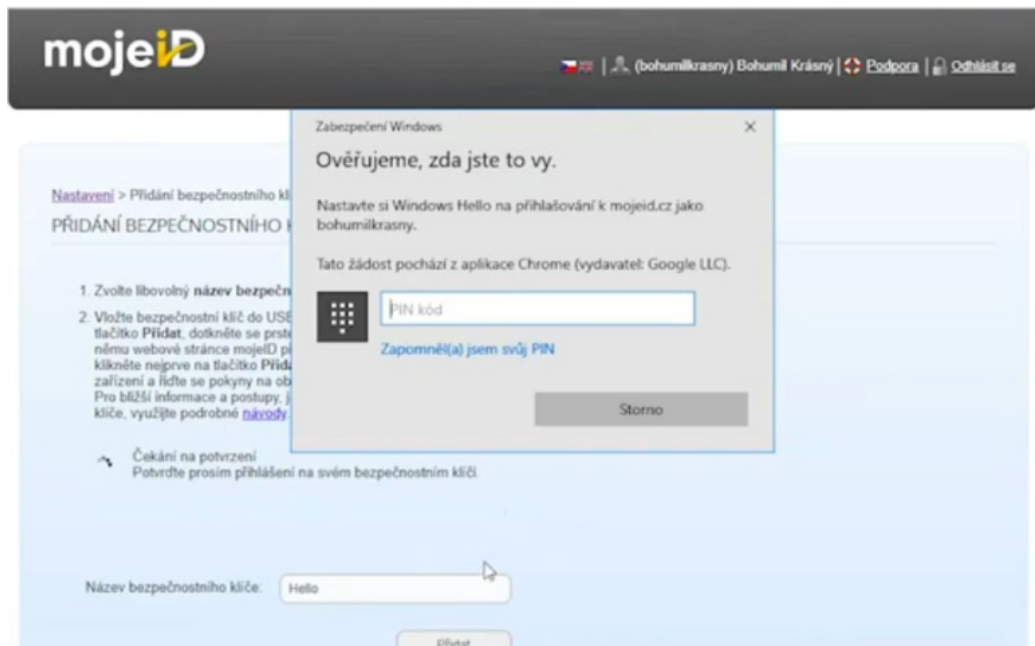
mojeID

| (bohumilkrasny) Bohumil Krásný | Podpora | Odhlásit se

Nastavení > Přidání bezpečnostního klí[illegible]

PŘIDÁNÍ BEZPEČNOSTNÍHO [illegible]

1. Zvolte libovolný název bezpečn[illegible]

2. Vložte bezpečnostní klíč do USB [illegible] tlačítko Přidat, dotkněte se prst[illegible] němu webové stránce mojeID p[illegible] klikněte nejprve na tlačítko Přid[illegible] zařízení a řiďte se pokyny na ob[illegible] Pro bližší informace a postupy, j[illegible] klíče, využijte podrobné návody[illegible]

Čekání na potvrzení
Potvrďte prosím přihlášení na svém bezpečnostním klíči.

Název bezpečnostního klíče: Hello

Přidat

Zabezpečení Windows

×

Ověřujeme, zda jste to vy.

Nastavte si Windows Hello na přihlašování k mojeid.cz jako bohumilkrasny.

Tato žádost pochází z aplikace Chrome (vydavatel: Google LLC).

PIN kód

Zapomněl(a) jsem svůj PIN

Storno